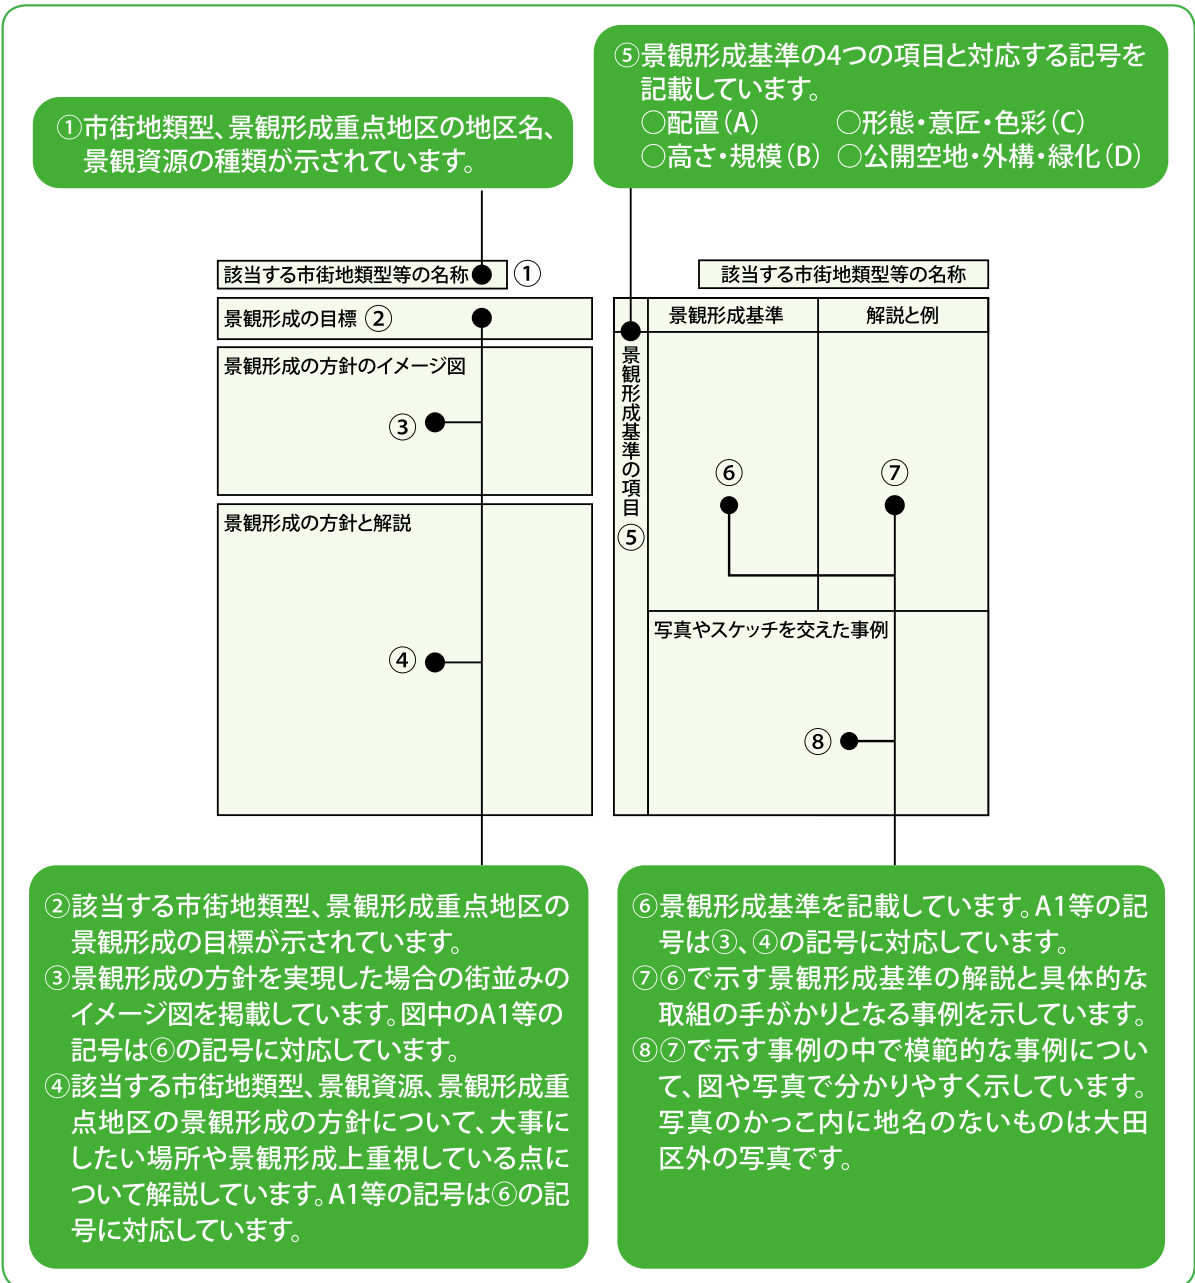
①市街地類型、景観形成重点地区の地区名、景観資源の種類が示されています。

⑤景観形成基準の4つの項目と対応する記号を記載しています。
○配置（A）　○形態・意匠・色彩（C）
○高さ・規模（B）　○公開空地・外構・緑化（D）

該当する市街地類型等の名称 ①

景観形成の目標 ②

景観形成の方針のイメージ図

③

景観形成の方針と解説

④

該当する市街地類型等の名称

| 景観形成基準 | 解説と例 |
|---|---|

景観形成基準の項目

⑤

⑥

⑦

写真やスケッチを交えた事例

⑧

②該当する市街地類型、景観形成重点地区の景観形成の目標が示されています。
③景観形成の方針を実現した場合の街並みのイメージ図を掲載しています。図中のA1等の記号は⑥の記号に対応しています。
④該当する市街地類型、景観資源、景観形成重点地区の景観形成の方針について、大事にしたい場所や景観形成上重視している点について解説しています。A1等の記号は⑥の記号に対応しています。

⑥景観形成基準を記載しています。A1等の記号は③、④の記号に対応しています。
⑦⑥で示す景観形成基準の解説と具体的な取組の手がかりとなる事例を示しています。
⑧⑦で示す事例の中で模範的な事例について、図や写真で分かりやすく示しています。写真のかっこ内に地名のないものは大田区外の写真です。